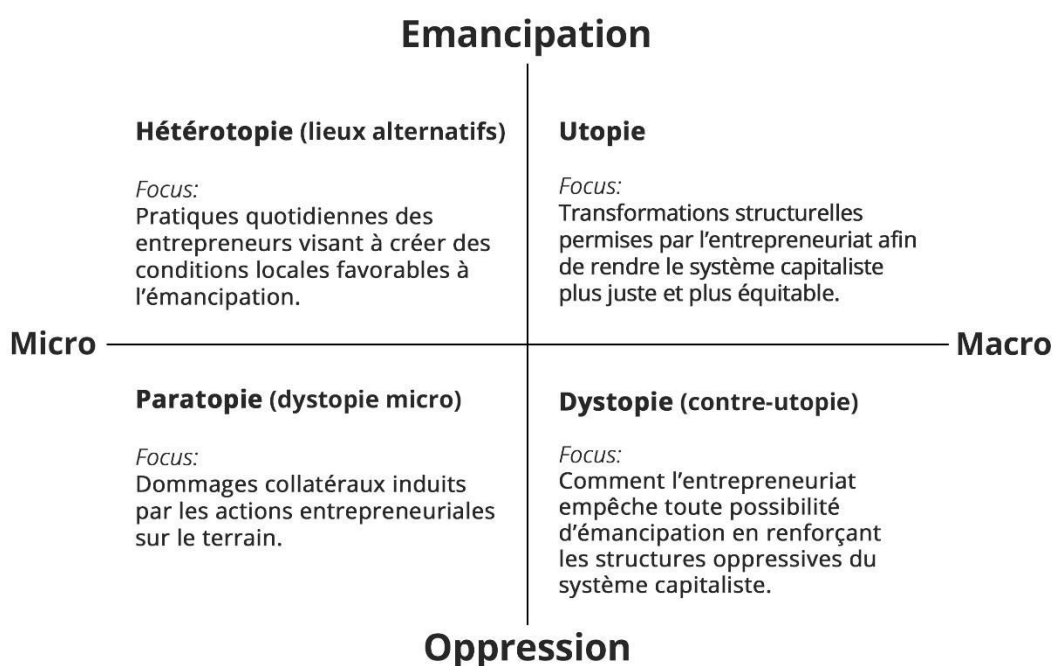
Emancipation

Hétérotopie (lieux alternatifs)

Focus:
Pratiques quotidiennes des entrepreneurs visant à créer des conditions locales favorables à l'émancipation.

Utopie

Focus:
Transformations structurelles permises par l'entrepreneuriat afin de rendre le système capitaliste plus juste et plus équitable.

Micro

Macro

Paratopie (dystopie micro)

Focus:
Dommages collatéraux induits par les actions entrepreneuriales sur le terrain.

Dystopie (contre-utopie)

Focus:
Comment l'entrepreneuriat empêche toute possibilité d'émancipation en renforçant les structures oppressives du système capitaliste.

Oppression